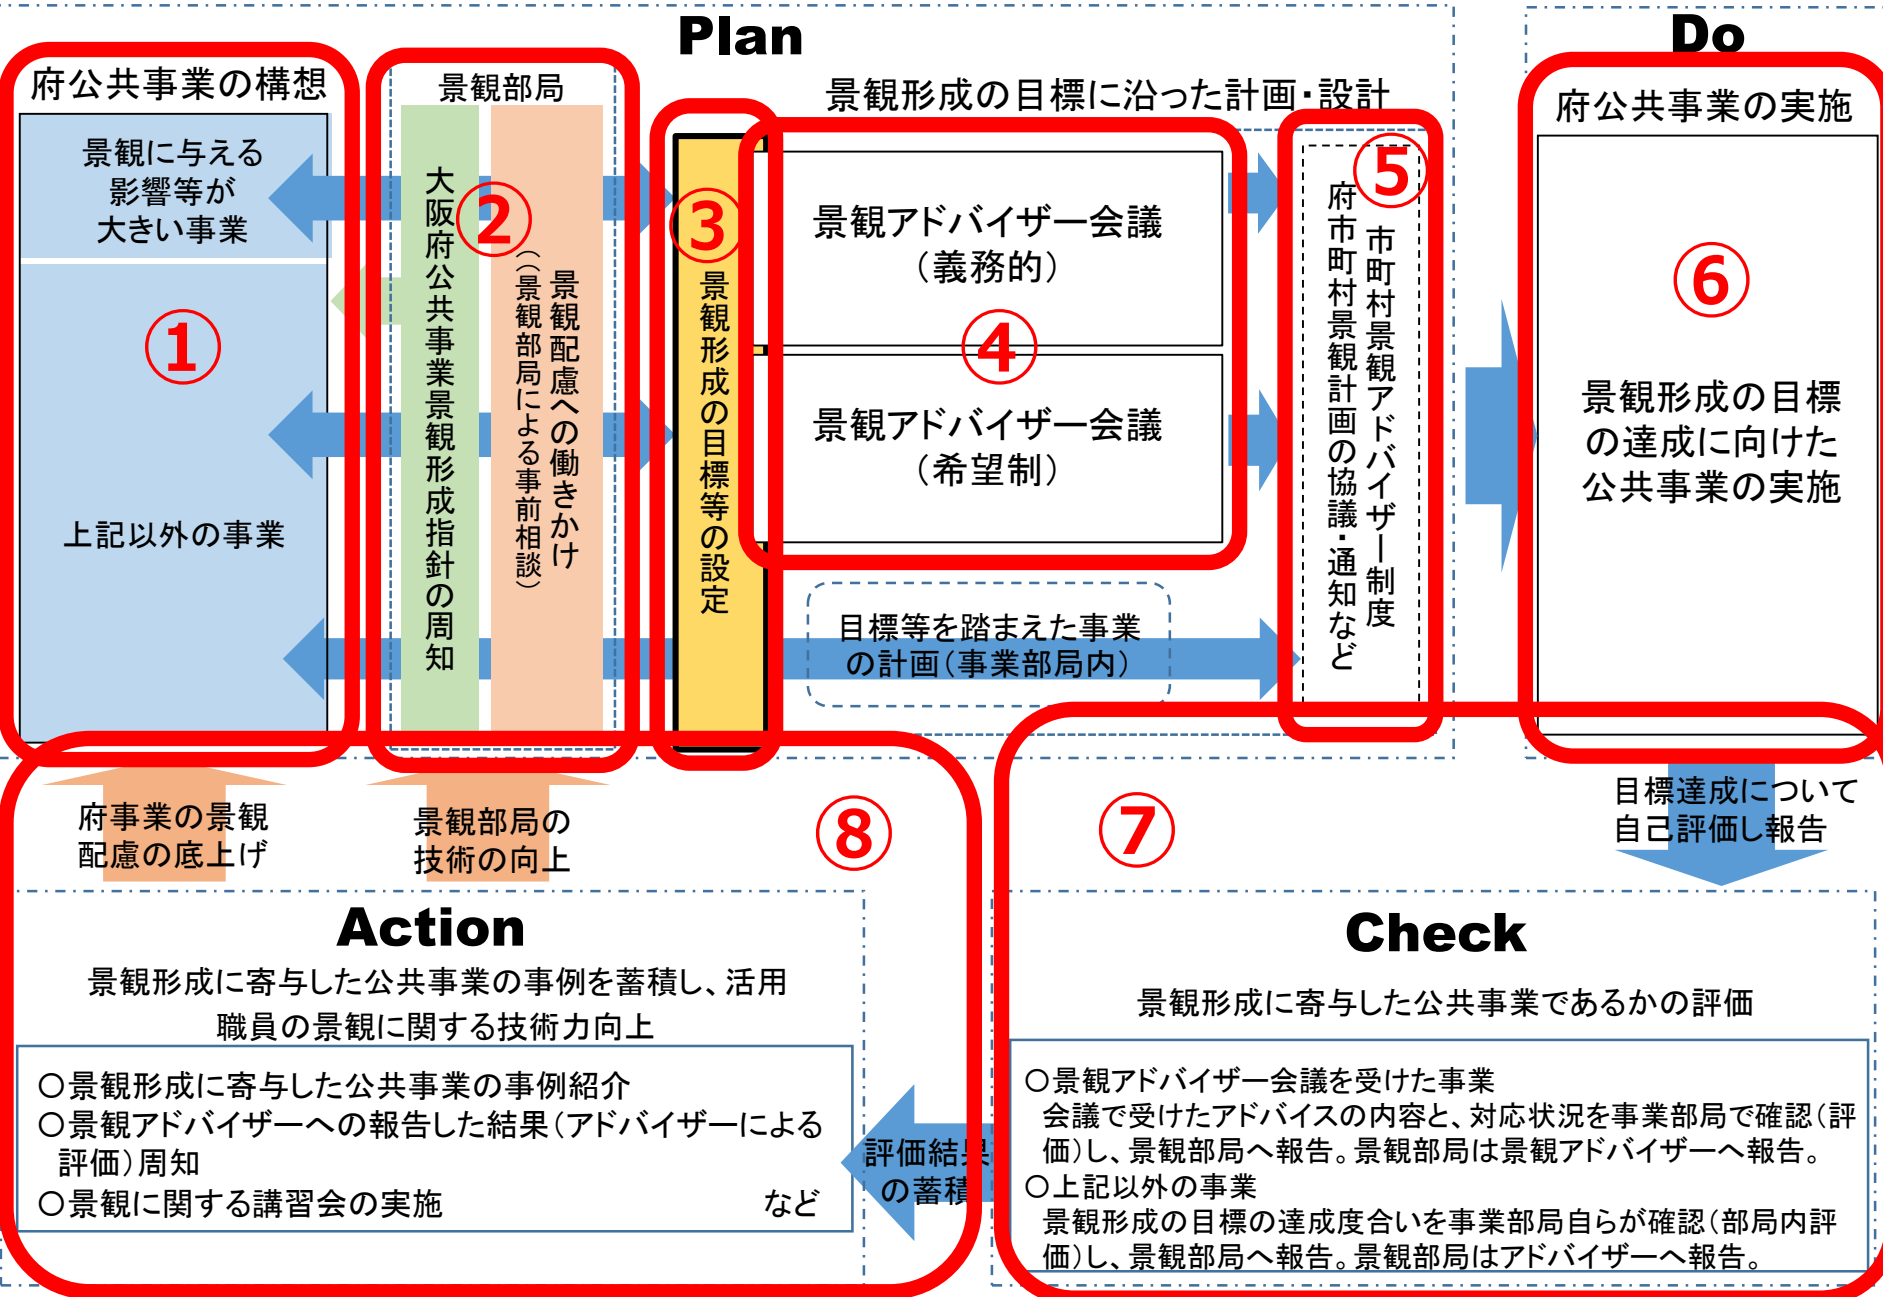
Plan

Do

府公共事業の構想

景観に与える影響等が大きい事業

①

上記以外の事業

景観部局

大阪府公共事業景観形成指針の周知

②

景観配慮への働きかけ（景観部局による事前相談）

③

景観形成の目標等の設定

景観形成の目標に沿った計画・設計

景観アドバイザー会議（義務的）

④

景観アドバイザー会議（希望制）

目標等を踏まえた事業の計画（事業部局内）

⑤

市町村景観アドバイザー制度

府市町村景観計画の協議・通知など

府公共事業の実施

⑥

景観形成の目標の達成に向けた公共事業の実施

目標達成について自己評価し報告

⑧

府事業の景観配慮の底上げ

景観部局の技術の向上

Action

景観形成に寄与した公共事業の事例を蓄積し、活用

職員の景観に関する技術力向上

○景観形成に寄与した公共事業の事例紹介
○景観アドバイザーへの報告した結果（アドバイザーによる評価）周知
○景観に関する講習会の実施　など

評価結果の蓄積

⑦

Check

景観形成に寄与した公共事業であるかの評価

○景観アドバイザー会議を受けた事業
会議で受けたアドバイスの内容と、対応状況を事業部局で確認（評価）し、景観部局へ報告。景観部局は景観アドバイザーへ報告。
○上記以外の事業
景観形成の目標の達成度合いを事業部局自らが確認（部局内評価）し、景観部局へ報告。景観部局はアドバイザーへ報告。